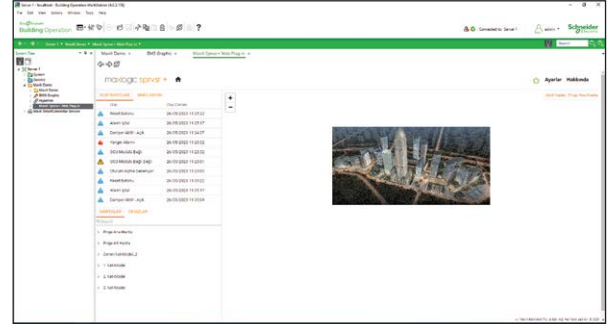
Server 1 - localhost - Building Operation WorkStation
File Edit View Actions Window Tools Help
Building Operation
Connected to: Server 1
admin
Schneider Electric
Search
System Tree
Server 1
System
Maxlogic Sprvsr
Maxlogic Sprvsr - Web Plug-in
maxlogic sprvsr
Ayarlar Hakkında
Olay Tarihleri
Hasarlı Bakımı 26/05/2023 11:25:52
Alarm İptal 26/05/2023 11:25:57
Damper Arızalı - Açık 26/05/2023 11:24:27
Yangın Alarmı 26/05/2023 11:25:52
VESDA Modülü Bağlı Değil 26/05/2023 11:25:52
VESDA Modülü Bağlı Değil 26/05/2023 11:25:51
Hasarlı Bakımı 26/05/2023 11:25:52
Alarm İptal 26/05/2023 11:25:51
Damper Arızalı - Açık 26/05/2023 11:25:54
Proje Ana Menü
Proje Alt Kodu
Zemin Katı
1. Kat Mobile
2. Kat Mobile
3. Kat Mobile